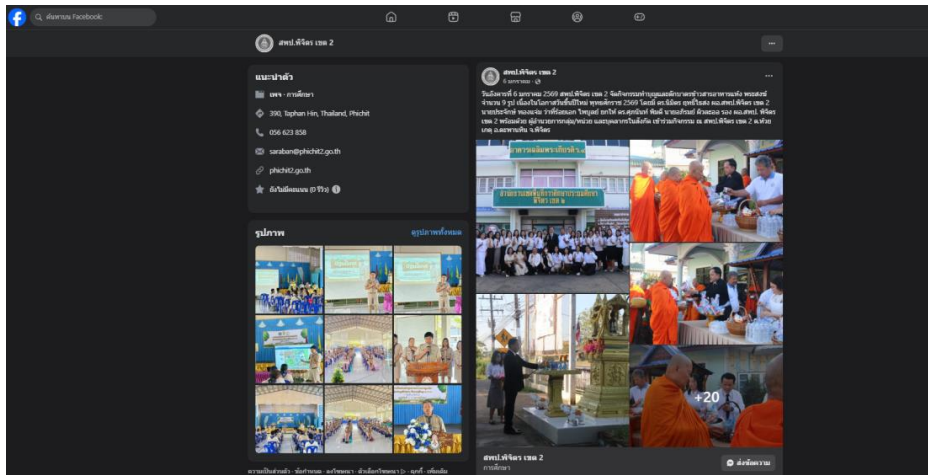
ค้นหาบน Facebook

สพป.พิจิตร เขต 2

แนะนำตัว

เพจ · การศึกษา

390, Taphan Hin, Thailand, Phichit

056 623 858

saraban@phichit2.go.th

phichit2.go.th

ยังไม่มีคะแนน (0 รีวิว)

รูปภาพ

ดูรูปภาพทั้งหมด

สพป.พิจิตร เขต 2

6 มกราคม ·

วันอังคารที่ 6 มกราคม 2569 สพป.พิจิตร เขต 2 จัดกิจกรรมทำบุญและตักบาตรข้าวสารอาหารแห้ง พระสงฆ์ จำนวน 9 รูป เนื่องในโอกาสวันขึ้นปีใหม่ พุทธศักราช 2569 โดยมี ดร.นิติศร ยุทธิโยธิน ผอ.สพป.พิจิตร เขต 2 นายประจักษ์ ทองแจ่ม รักษาการ ดร.ศุภนันท์ พิมพ์ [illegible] รอง ผอ.สพป.พิจิตร เขต 2 พร้อมด้วย ผู้อำนวยการกลุ่ม/หน่วย และบุคลากรในสังกัด เข้าร่วมกิจกรรม ณ สพป.พิจิตร เขต 2 ต.ห้วยเกตุ อ.ตะพานหิน จ.พิจิตร

อาคารเฉลิมพระเกียรติ

สำนักงานเขตพื้นที่การศึกษาประถมศึกษา พิจิตร เขต ๒

+20

สพป.พิจิตร เขต 2

การศึกษา

ส่งข้อความ

ความเป็นส่วนตัว · ข้อกำหนด · โฆษณา · ตัวเลือกโฆษณา · คุกกี้ · เพิ่มเติม